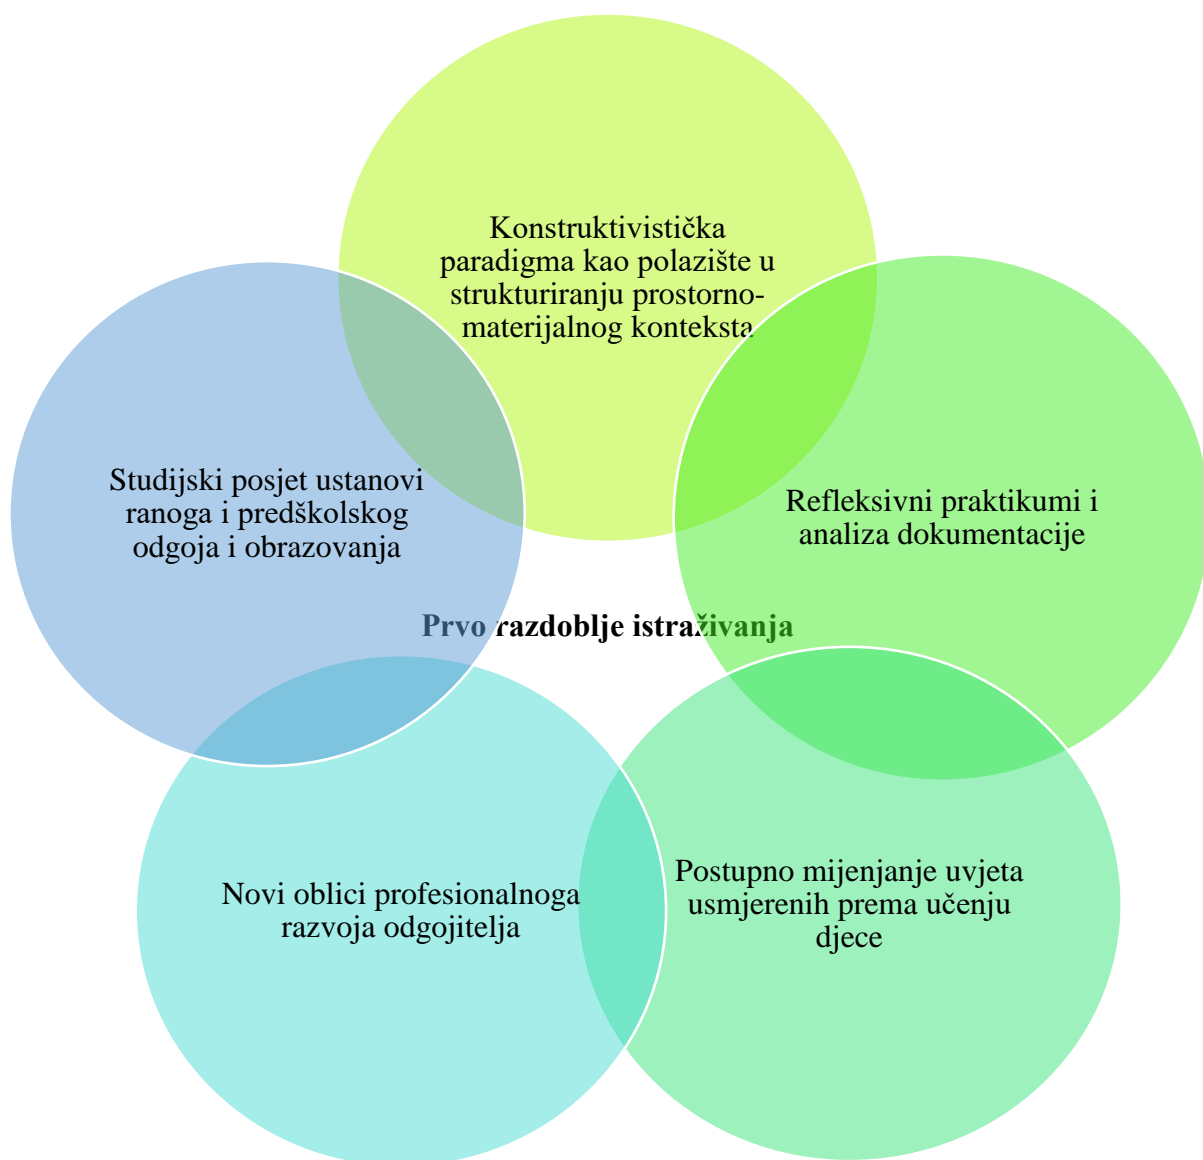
Konstruktivistička paradigma kao polazište u strukturiranju prostorno-materijalnog konteksta

Studijski posjet ustanovi ranoga i predškolskog odgoja i obrazovanja

Refleksivni praktikumi i analiza dokumentacije

Prvo razdoblje istraživanja

Novi oblici profesionalnoga razvoja odgojitelja

Postupno mijenjanje uvjeta usmjerenih prema učenju djece